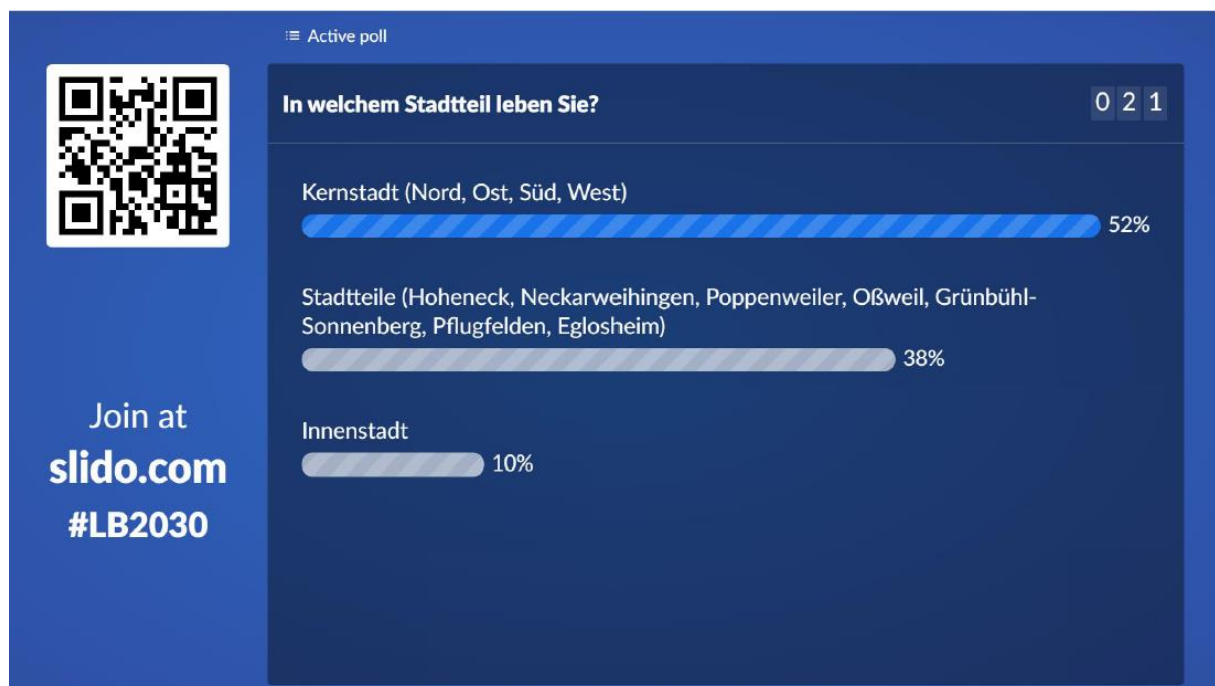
Join at
slido.com
#LB2030

Active poll

In welchem Stadtteil leben Sie?

0 2 1

Kernstadt (Nord, Ost, Süd, West)
52%

Stadtteile (Hoheneck, Neckarweihingen, Poppenweiler, Oßweil, Grünbühl-Sonnenberg, Pflugfelden, Eglosheim)
38%

Innenstadt
10%